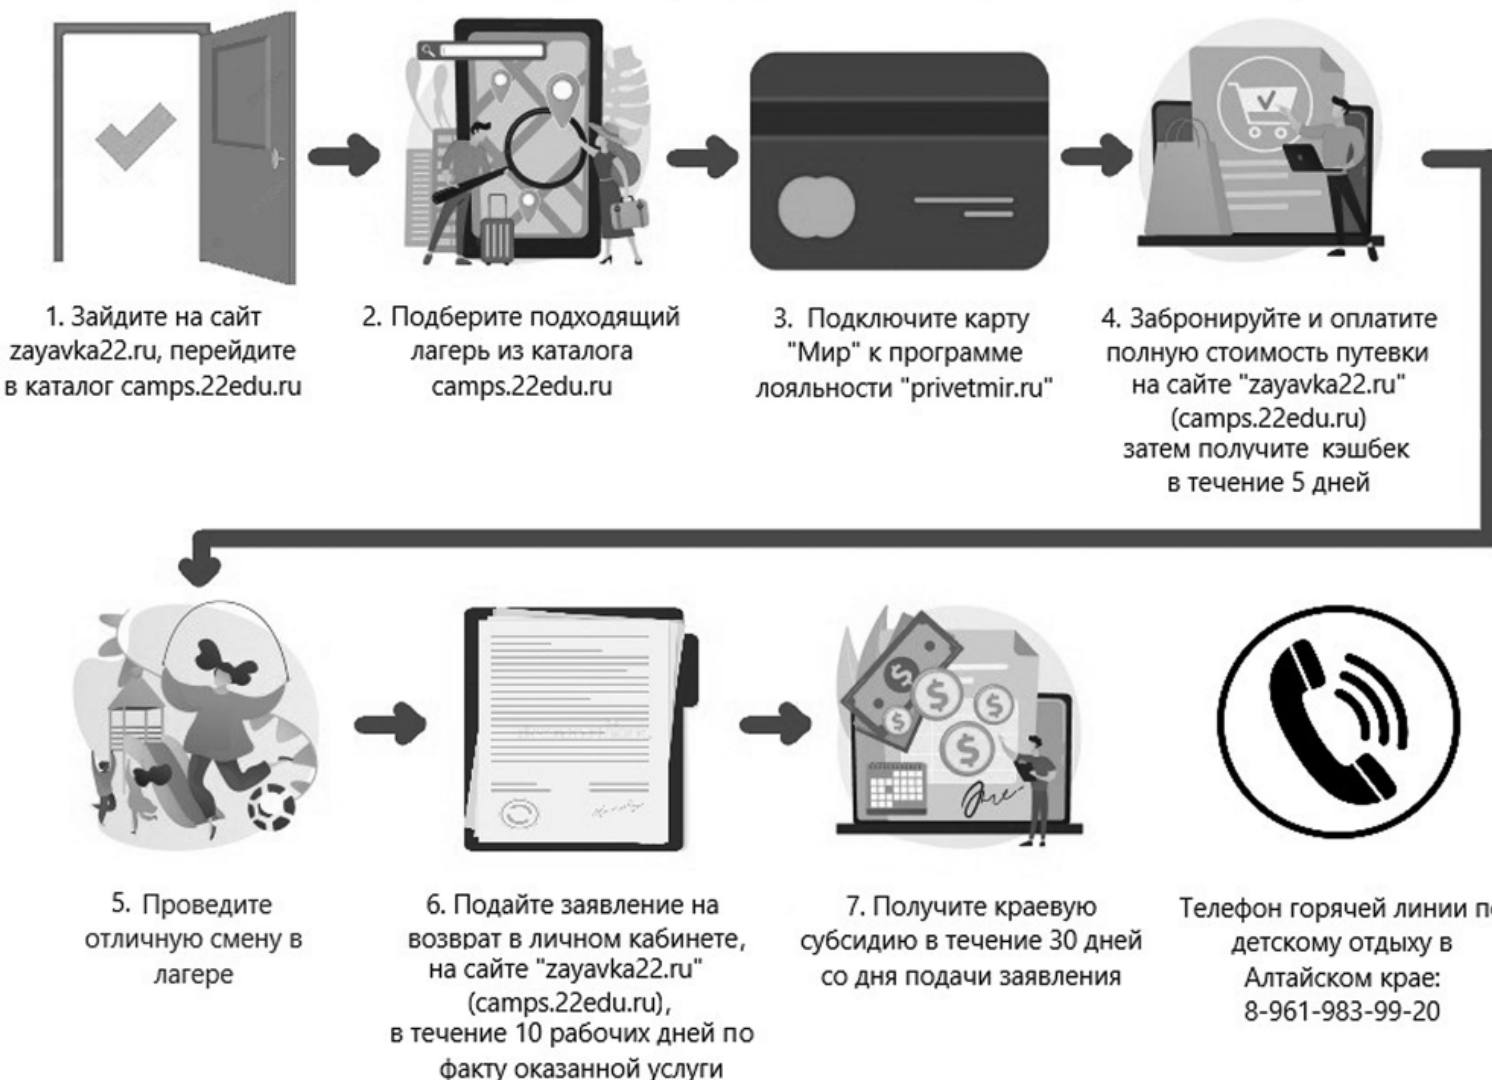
1. Зайдите на сайт zayavka22.ru, перейдите в каталог camps.22edu.ru

2. Подберите подходящий лагерь из каталога camps.22edu.ru

3. Подключите карту "Мир" к программе лояльности "privetmir.ru"

4. Забронируйте и оплатите полную стоимость путевки на сайте "zayavka22.ru" (camps.22edu.ru) затем получите кэшбек в течение 5 дней

5. Проведите отличную смену в лагере

6. Подайте заявление на возврат в личном кабинете, на сайте "zayavka22.ru" (camps.22edu.ru), в течение 10 рабочих дней по факту оказанной услуги

7. Получите краевую субсидию в течение 30 дней со дня подачи заявления

Телефон горячей линии п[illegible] детскому отдыху в Алтайском крае: 8-961-983-99-20